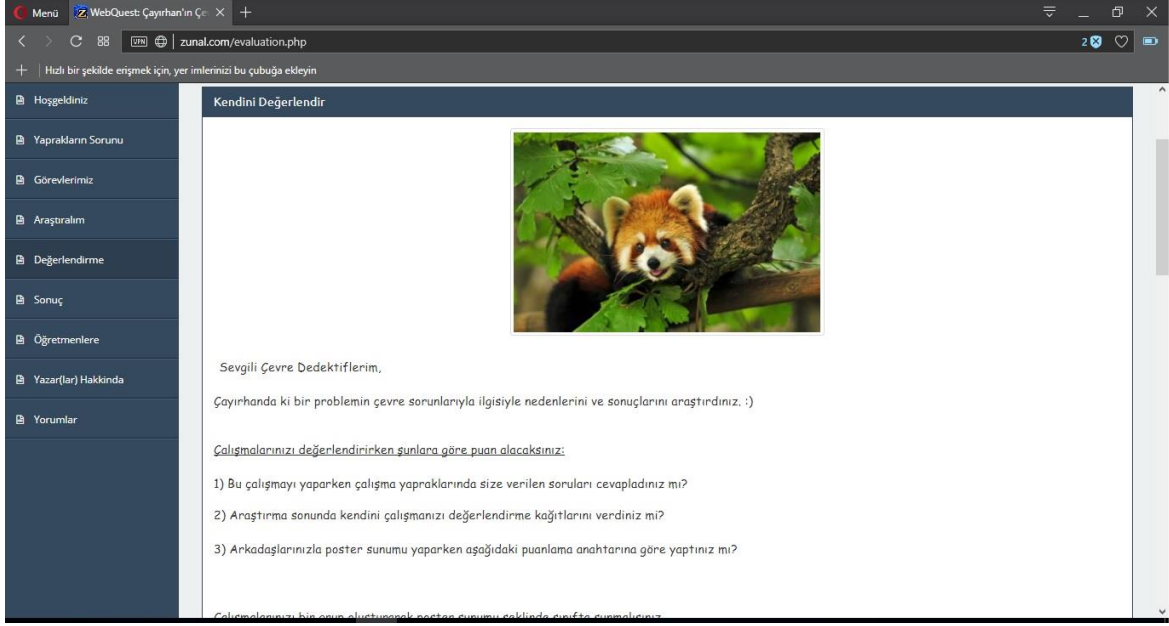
Menü WebQuest: Çayırhan'ın Çe ×  +

zunal.com/evaluation.php

2

Hızlı bir şekilde erişmek için, yer imlerinizi bu çubuğa ekleyin

Hoşgeldiniz

Yaprakların Sorunu

Görevlerimiz

Araştıralım

Değerlendirme

Sonuç

Öğretmenlere

Yazar(lar) Hakkında

Yorumlar

Kendini Değerlendir

Sevgili Çevre Dedektiflerim,

Çayırhanda ki bir problemin çevre sorunlarıyla ilgisiyle nedenlerini ve sonuçlarını araştırdınız. :)

Çalışmalarınızı değerlendirirken şunlara göre puan alacaksınız:

1) Bu çalışmayı yaparken çalışma yapraklarında size verilen soruları cevapladınız mı?

2) Araştırma sonunda kendini çalışmanızı değerlendirme kağıtlarını verdiniz mi?

3) Arkadaşlarınızla poster sunumu yaparken aşağıdaki puanlama anahtarına göre yaptınız mı?

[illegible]